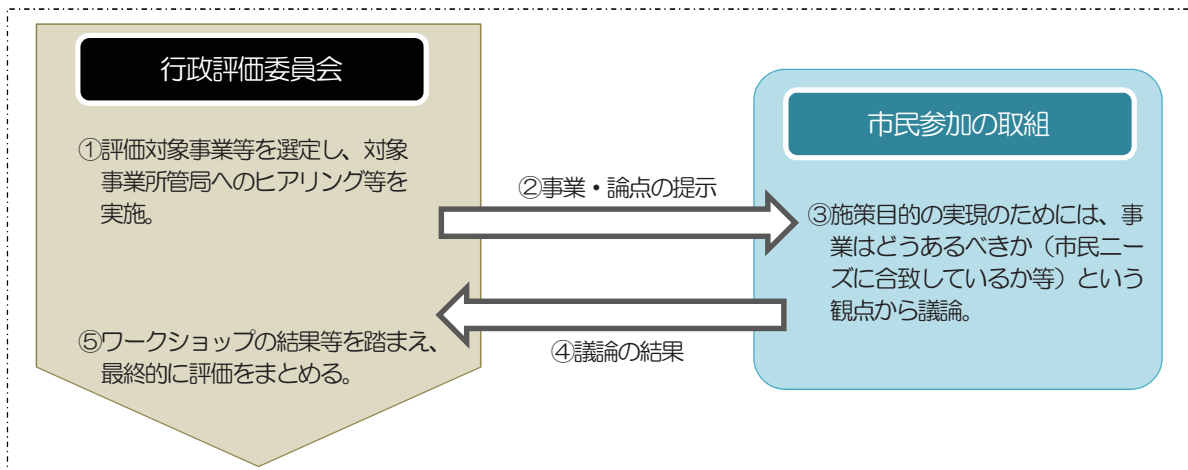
行政評価委員会

①評価対象事業等を選定し、対象事業所管局へのヒアリング等を実施。

②事業・論点の提示

市民参加の取組

③施策目的の実現のためには、事業はどうあるべきか（市民ニーズに合致しているか等）という観点から議論。

④議論の結果

⑤ワークショップの結果等を踏まえ、最終的に評価をまとめる。